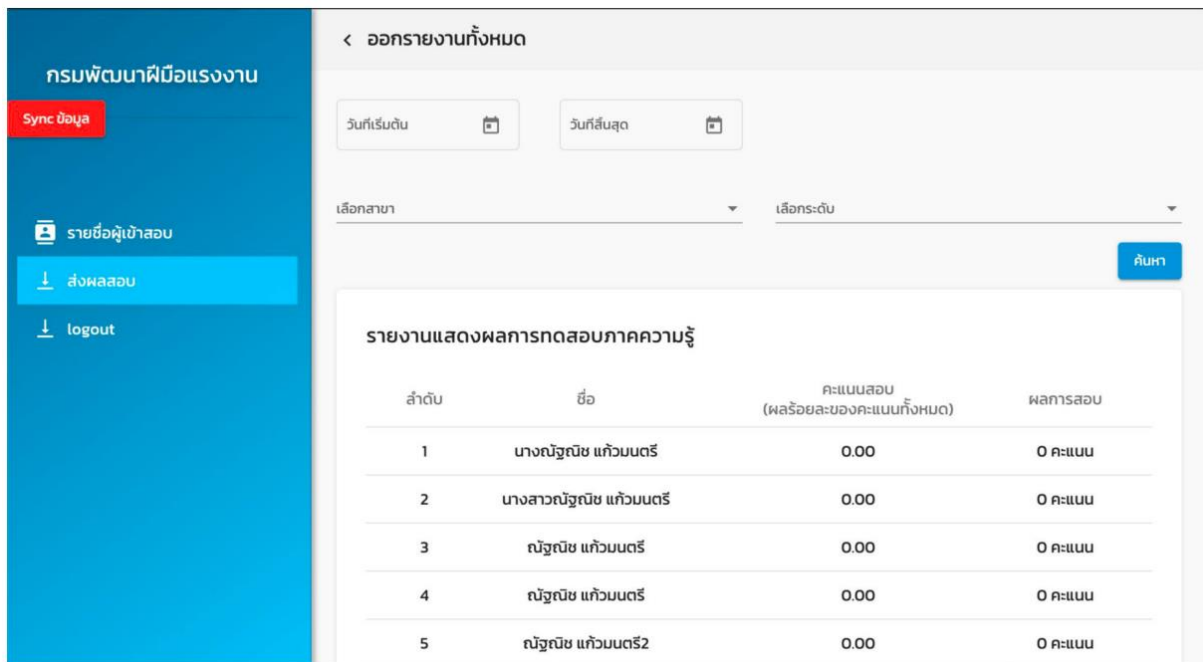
กรมพัฒนาฝีมือแรงงาน

Sync ข้อมูล

รายชื่อผู้เข้าสอบ

ส่งผลสอบ

logout

< ออกรายงานทั้งหมด

วันที่เริ่มต้น

วันที่สิ้นสุด

เลือกสาขา

เลือกระดับ

ค้นหา

รายงานแสดงผลการทดสอบภาคความรู้

| ลำดับ | ชื่อ | คะแนนสอบ (ผลร้อยละของคะแนนทั้งหมด) | ผลการสอบ |
|---|---|---|---|
| 1 | นางณัฐณิช แก้วมนตรี | 0.00 | 0 คะแนน |
| 2 | นางสาวณัฐณิช แก้วมนตรี | 0.00 | 0 คะแนน |
| 3 | ณัฐณิช แก้วมนตรี | 0.00 | 0 คะแนน |
| 4 | ณัฐณิช แก้วมนตรี | 0.00 | 0 คะแนน |
| 5 | ณัฐณิช แก้วมนตรี2 | 0.00 | 0 คะแนน |